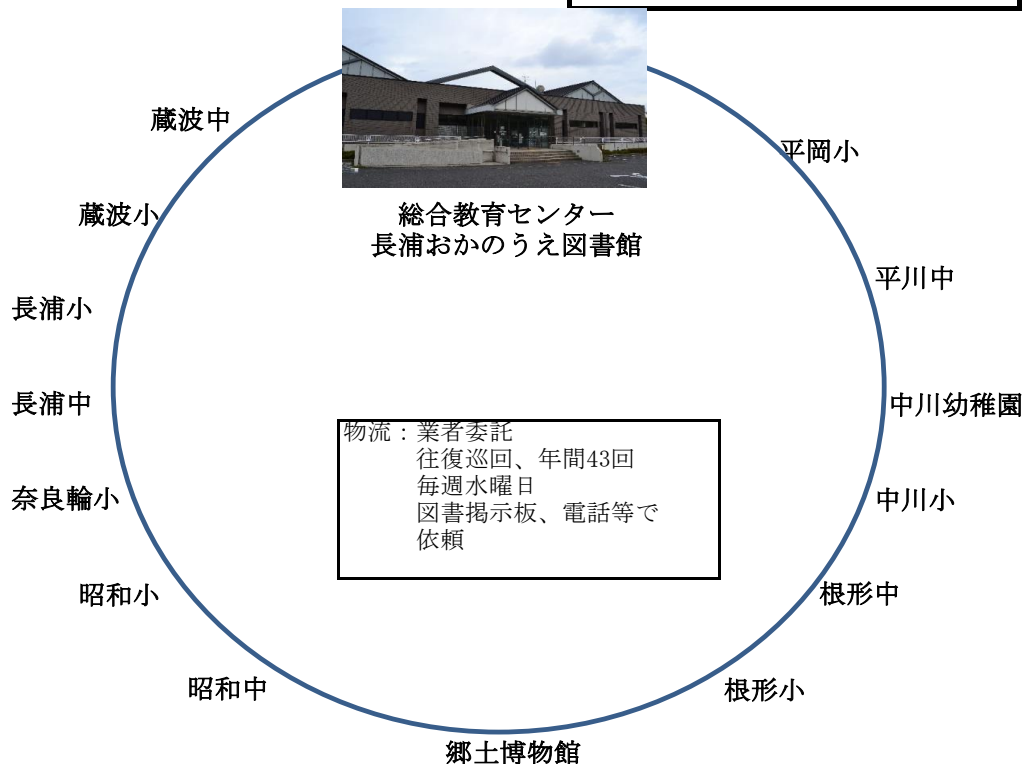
総合教育センター
長浦おかのうえ図書館

平岡小

平川中

中川幼稚園

中川小

根形中

根形小

郷土博物館

昭和中

昭和小

奈良輪小

長浦中

長浦小

蔵波小

蔵波中

物流：業者委託
往復巡回、年間43回
毎週水曜日
図書掲示板、電話等で依頼